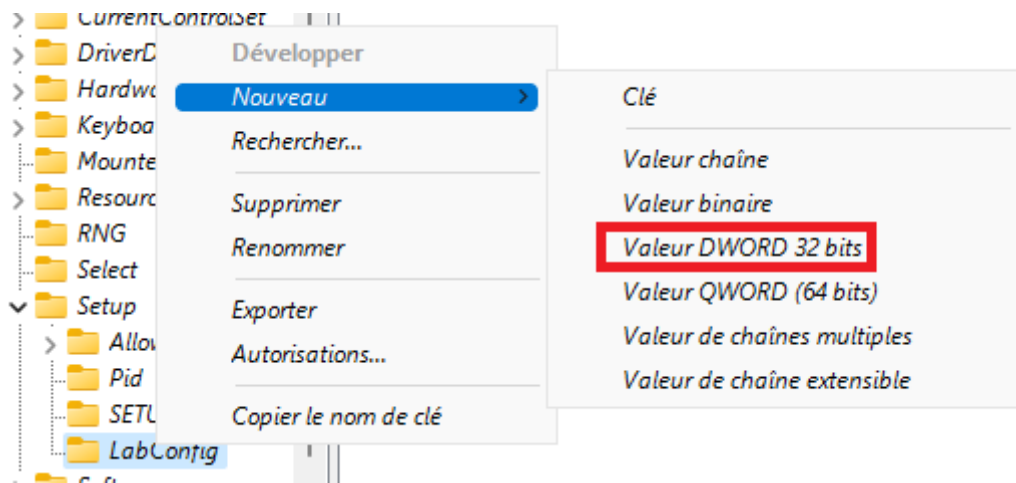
CurrentControlSet
DriverD
Hardwa
Keyboa
Mounte
Resourc
RNG
Select
Setup
Allow
Pid
SETU
LabConfig

Développer
Nouveau
Rechercher...
Supprimer
Renommer
Exporter
Autorisations...
Copier le nom de clé

Clé
Valeur chaîne
Valeur binaire
Valeur DWORD 32 bits
Valeur QWORD (64 bits)
Valeur de chaînes multiples
Valeur de chaîne extensible